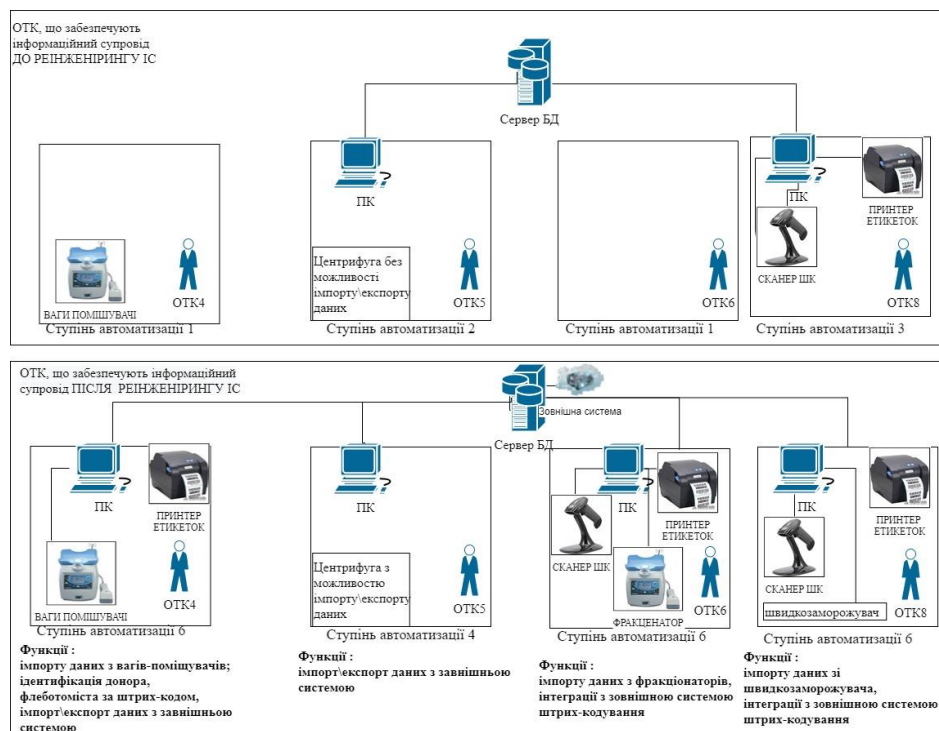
ОТК, що забезпечують інформаційний супровід ДО РЕІНЖЕНІРИНГУ ІС

Сервер БД

ПК

ВАГИ ПОМІШУВАЧІ
ОТК4
Ступінь автоматизації 1

Центрифуга без можливості імпорту\експорту даних
ОТК5
Ступінь автоматизації 2

ОТК6
Ступінь автоматизації 1

ПК
ПРИНТЕР ЕТИКЕТОК
СКАНЕР ШК
ОТК8
Ступінь автоматизації 3

ОТК, що забезпечують інформаційний супровід ПІСЛЯ РЕІНЖЕНІРИНГУ ІС

Зовнішня система
Сервер БД

ПК
ПРИНТЕР ЕТИКЕТОК
ВАГИ ПОМІШУВАЧІ
ОТК4
Ступінь автоматизації 6
Функції :
імпорту даних з вагів-помішувачів; ідентифікація донора, флеботоміста за штрих-кодом, імпорт\експорт даних з завнішньою системою

ПК
Центрифуга з можливостю імпорту\експорту даних
ОТК5
Ступінь автоматизації 4
Функції :
імпорт\експорт даних з завнішньою системою

ПК
ПРИНТЕР ЕТИКЕТОК
СКАНЕР ШК
ФРАКЦЕНАТОР
ОТК6
Ступінь автоматизації 6
Функції :
імпорту даних з фракціонаторів, інтеграції з зовнішною системою штрих-кодування

ПК
ПРИНТЕР ЕТИКЕТОК
СКАНЕР ШК
швидкозаморожувач
ОТК8
Ступінь автоматизації 6
Функції :
імпорту даних зі швидкозаморожувача, інтеграції з зовнішною системою штрих-кодування